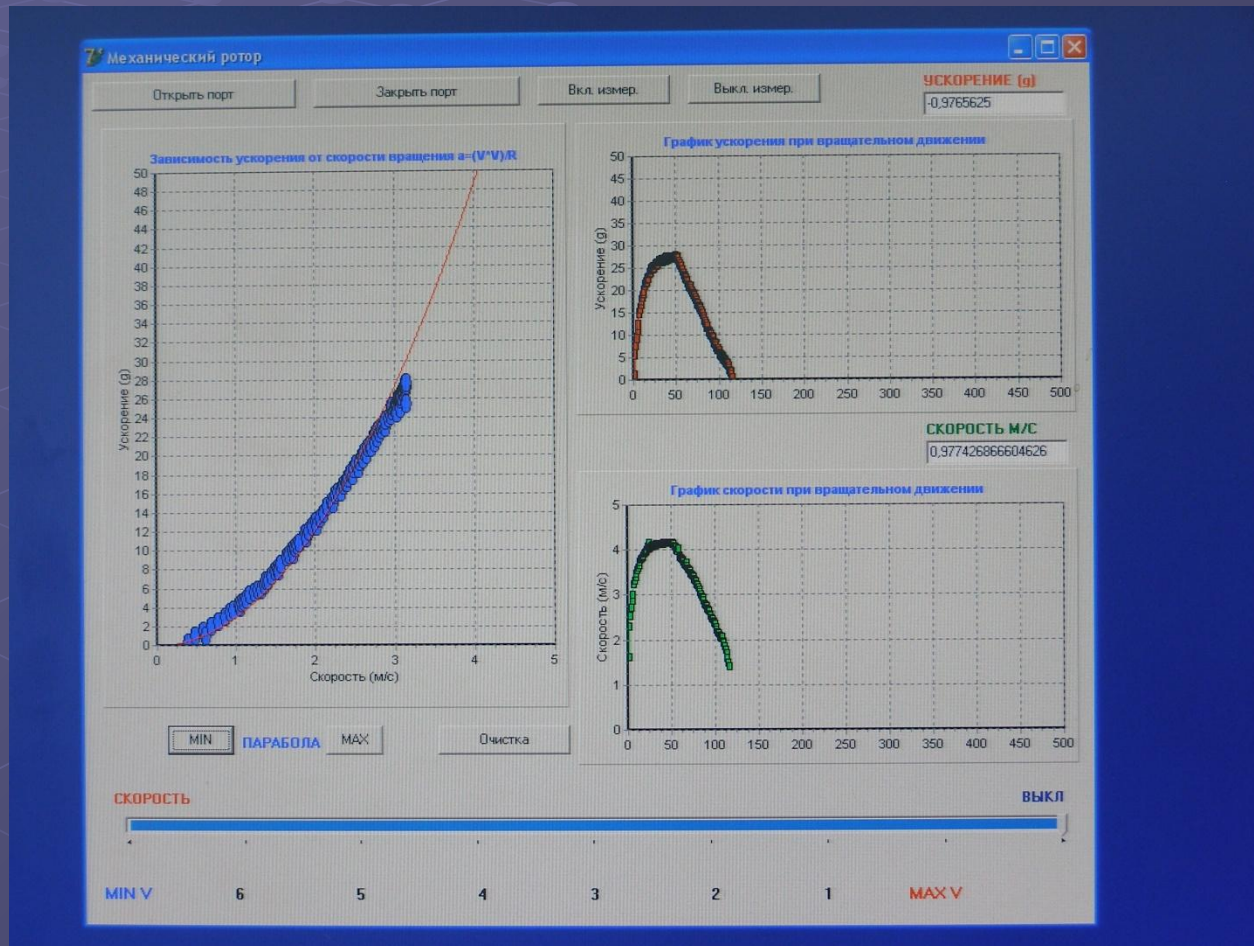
Механический ротор

Открыть порт
Закрыть порт
Вкл. измер.
Выкл. измер.
УСКОРЕНИЕ (g)
-0,9765625

Зависимость ускорения от скорости вращения a=(V*V)/R
50
48
46
44
42
40
38
36
34
32
30
28
26
24
22
20
18
16
14
12
10
8
6
4
2
0
Ускорение (g)
0 1 2 3 4 5
Скорость (м/с)

График ускорения при вращательном движении
50
45
40
35
30
25
20
15
10
5
0
Ускорение (g)
0 50 100 150 200 250 300 350 400 450 500

СКОРОСТЬ М/С
0,977426866604626

График скорости при вращательном движении
5
4
3
2
1
0
Скорость (м/с)
0 50 100 150 200 250 300 350 400 450 500

MIN
ПАРАБОЛА
MAX
Очистка

СКОРОСТЬ
ВЫКЛ

MIN V 6 5 4 3 2 1 MAX V